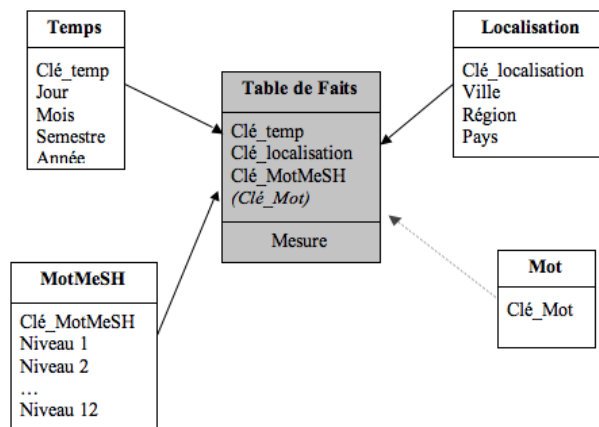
Temps

Clé_temp
Jour
Mois
Semestre
Année

Table de Faits

Clé_temp
Clé_localisation
Clé_MotMeSH
(Clé_Mot)

Mesure

Localisation

Clé_localisation
Ville
Région
Pays

MotMeSH

Clé_MotMeSH
Niveau 1
Niveau 2
…
Niveau 12

Mot

Clé_Mot